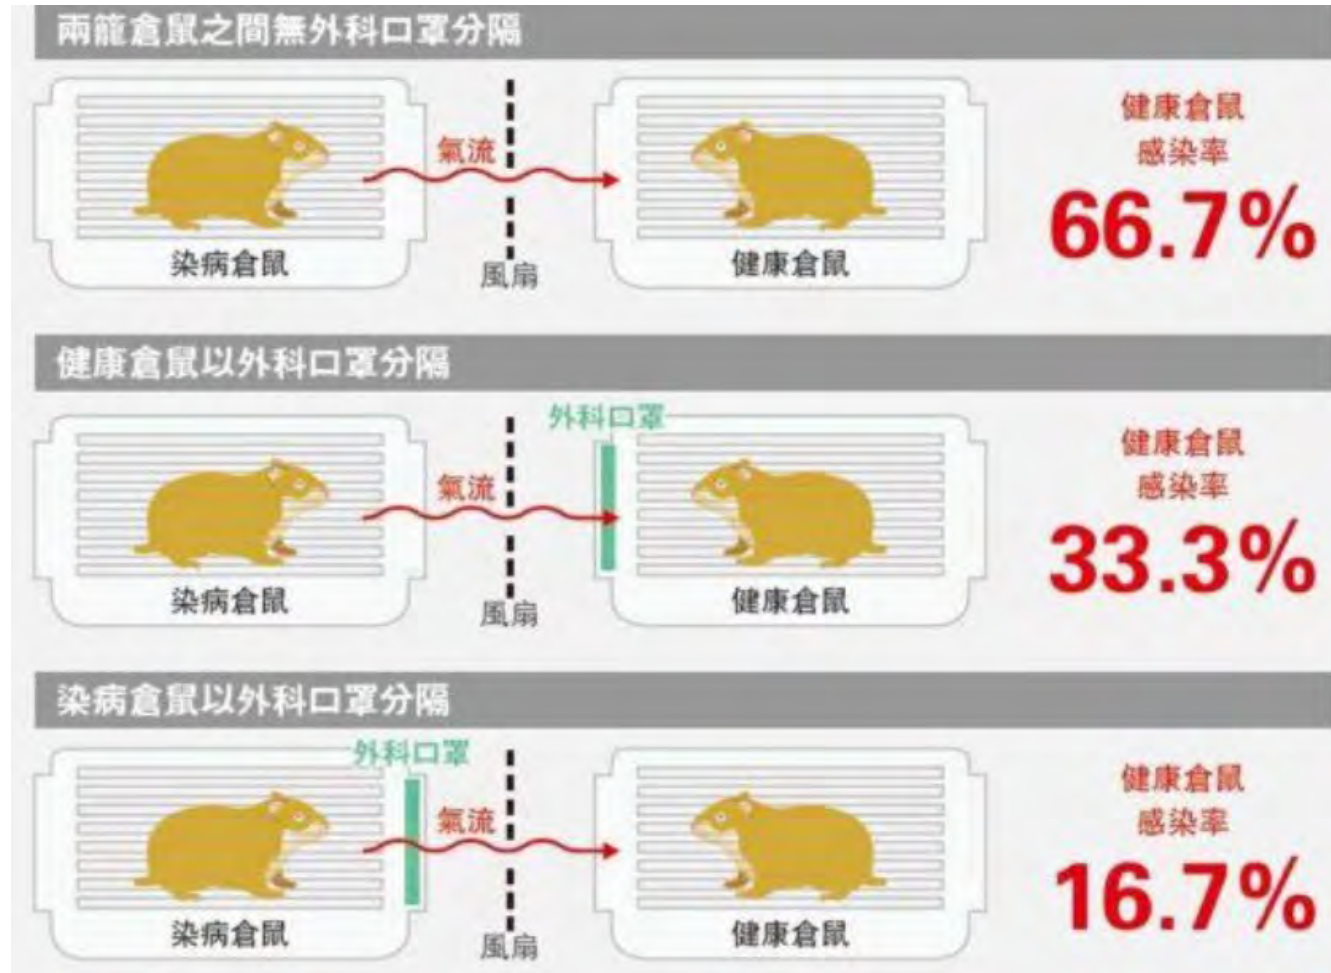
兩籠倉鼠之間無外科口罩分隔

氣流

染病倉鼠

風扇

健康倉鼠

健康倉鼠
感染率
66.7%

健康倉鼠以外科口罩分隔

外科口罩

氣流

染病倉鼠

風扇

健康倉鼠

健康倉鼠
感染率
33.3%

染病倉鼠以外科口罩分隔

外科口罩

氣流

染病倉鼠

風扇

健康倉鼠

健康倉鼠
感染率
16.7%